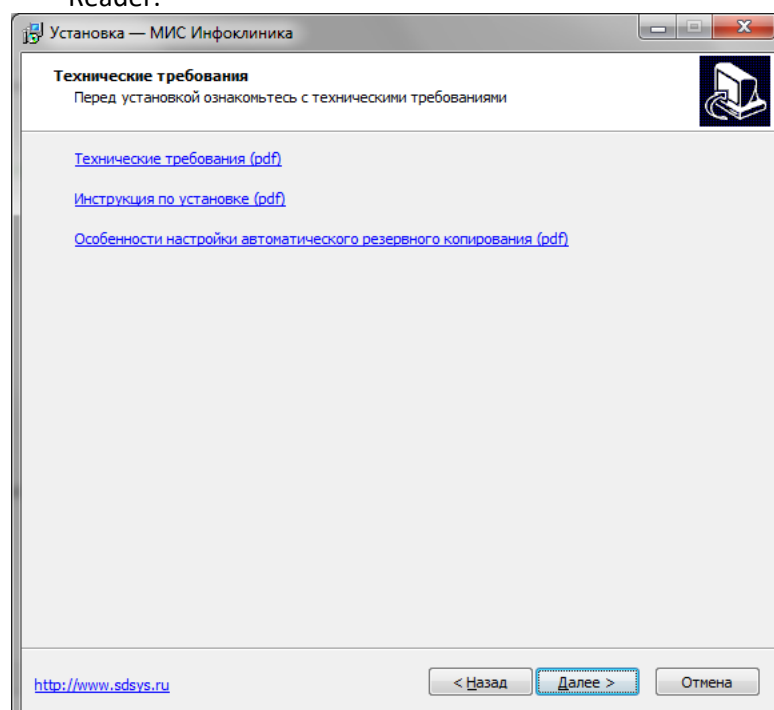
Reader.

Установка — МИС Инфоклиника

Технические требования
Перед установкой ознакомьтесь с техническими требованиями

Технические требования (pdf)

Инструкция по установке (pdf)

Особенности настройки автоматического резервного копирования (pdf)

http://www.sdsys.ru

< Назад

Далее >

Отмена